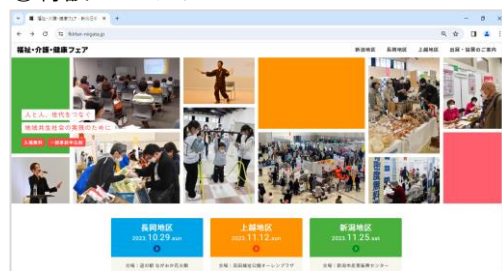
福祉・介護・健康フェア・新潟県

fukkan-niigata.jp

福祉・介護・健康フェア

新潟地区 長岡地区 上越地区 出展・協賛のご案内

人と人、世代をつなぐ
地域共生社会の実現のために

長岡地区
2023.10.29.sun
会場：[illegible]

上越地区
2023.11.12.sun
会場：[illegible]

新潟地区
2023.11.25.sat
会場：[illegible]